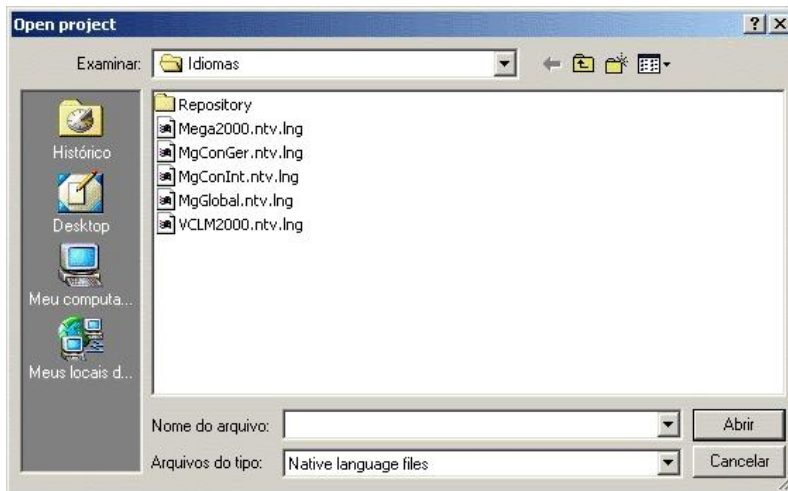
Open project

?

Examinar: Idiomas

Histórico
Desktop
Meu computa...
Meus locais d...

Repository
Mega2000.ntv.lng
MgConGer.ntv.lng
MgConInt.ntv.lng
MgGlobal.ntv.lng
VCLM2000.ntv.lng

Nome do arquivo:
Arquivos do tipo: Native language files

Abrir
Cancelar